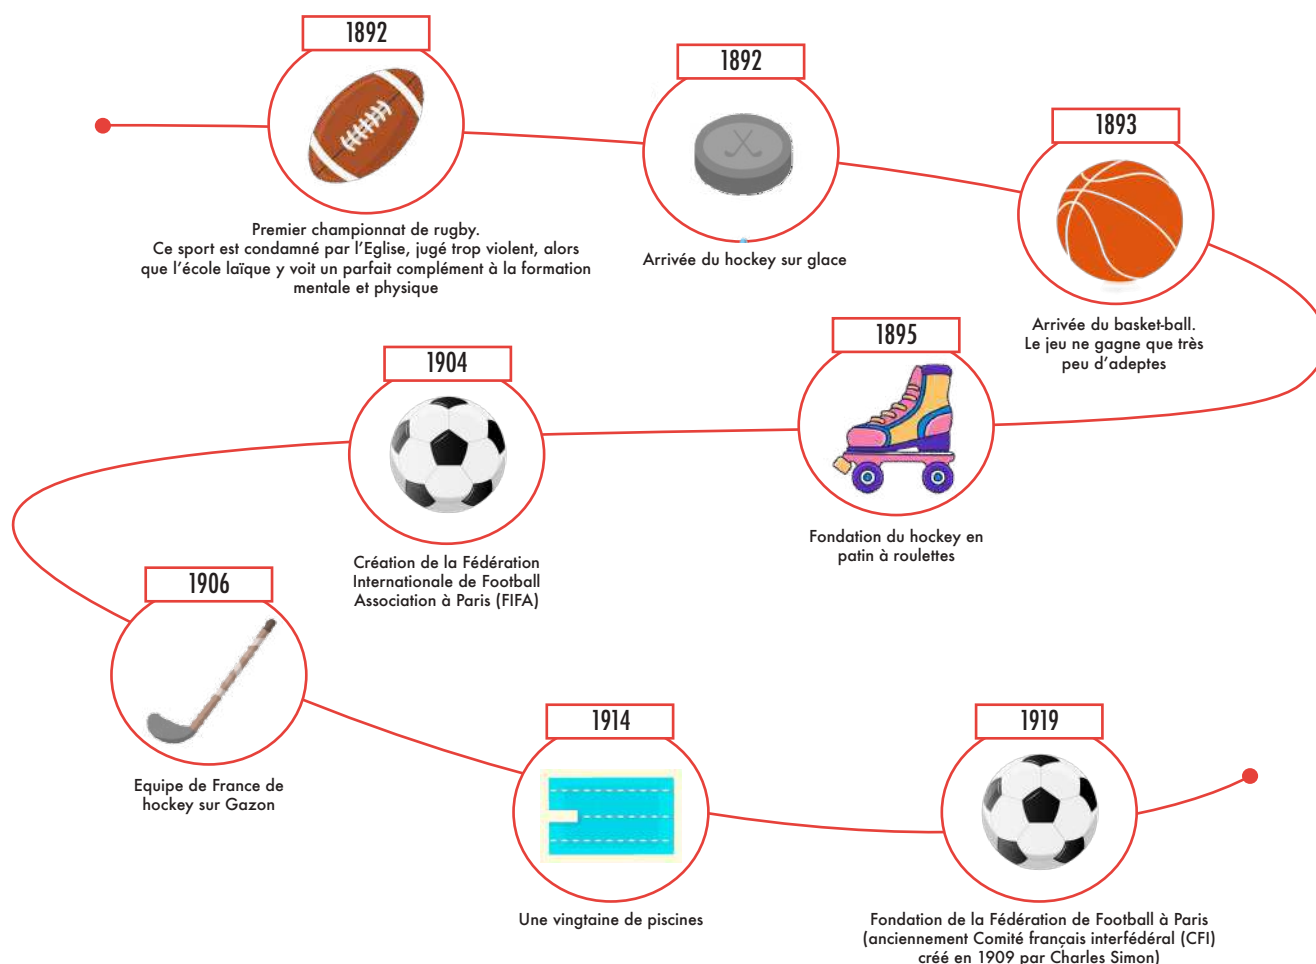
1892

Premier championnat de rugby.
Ce sport est condamné par l'Eglise, jugé trop violent, alors que l'école laïque y voit un parfait complément à la formation mentale et physique

1892

Arrivée du hockey sur glace

1893

Arrivée du basket-ball.
Le jeu ne gagne que très peu d'adeptes

1904

Création de la Fédération Internationale de Football Association à Paris (FIFA)

1895

Fondation du hockey en patin à roulettes

1906

Equipe de France de hockey sur Gazon

1914

Une vingtaine de piscines

1919

Fondation de la Fédération de Football à Paris (anciennement Comité français interfédéral (CFI) créé en 1909 par Charles Simon)